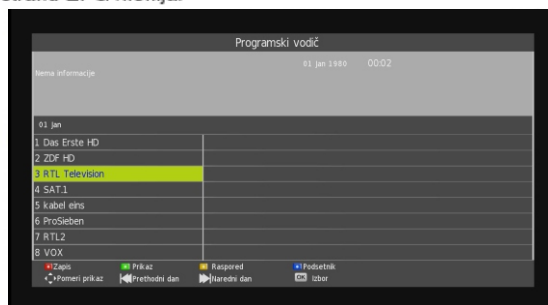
Strana 2. Gledanja

Programski vodič

Nema informacije

01 Jan 1980 00:02

01 Jan

1 Das Erste HD
2 ZDF HD
3 RTL Television
4 SAT.1
5 kabel eins
6 ProSieben
7 RTL2
8 VOX

Zapis
Prikaz
Raspored
Podsetnik
Pomeri prikaz
Prethodni dan
Naredni dan
OK Izbor